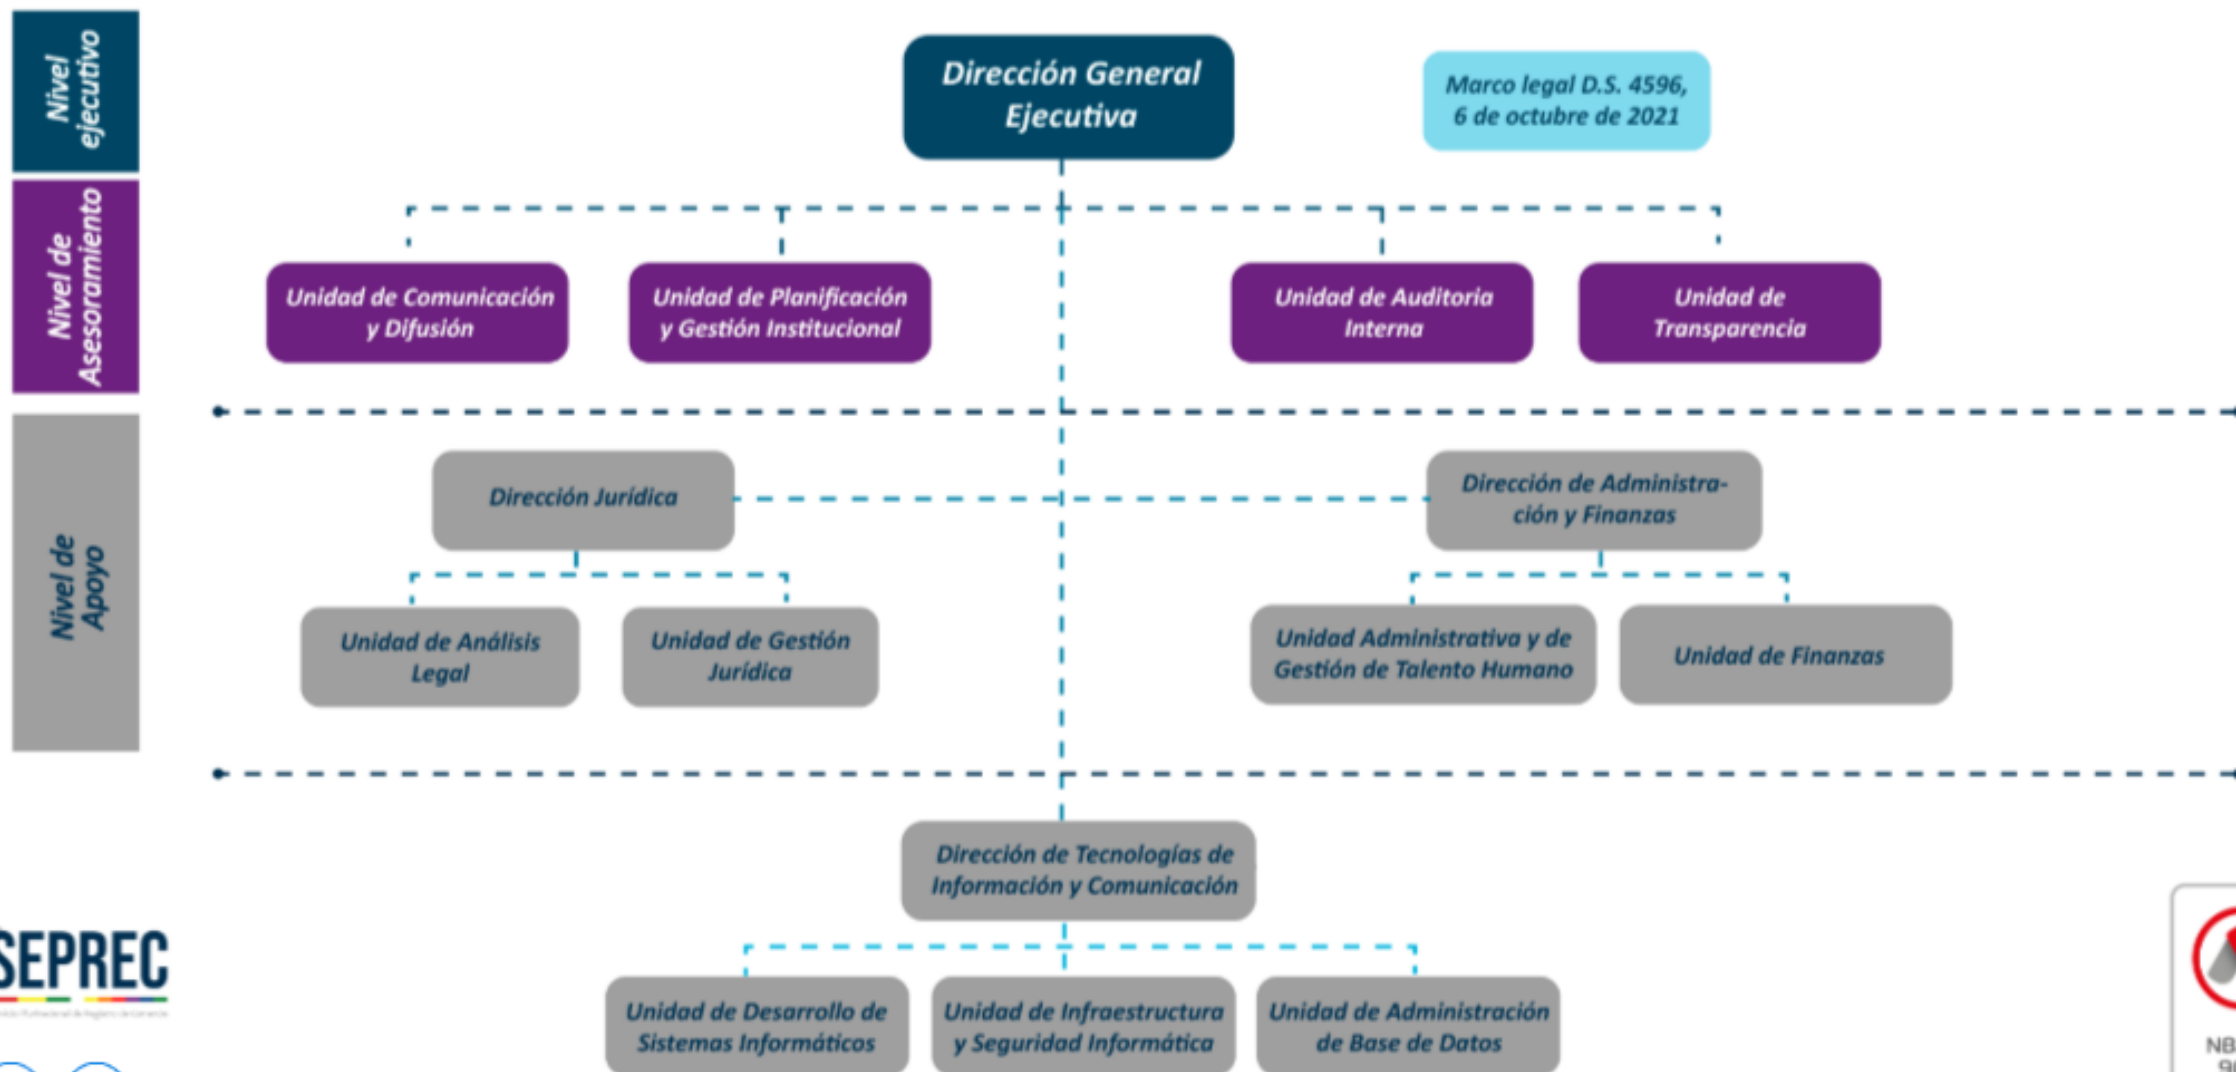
Nivel ejecutivo

Nivel de Asesoramiento

Nivel de Apoyo

Dirección General Ejecutiva

Marco legal D.S. 4596, 6 de octubre de 2021

Unidad de Comunicación y Difusión

Unidad de Planificación y Gestión Institucional

Unidad de Auditoria Interna

Unidad de Transparencia

Dirección Jurídica

Dirección de Administración y Finanzas

Unidad de Análisis Legal

Unidad de Gestión Jurídica

Unidad Administrativa y de Gestión de Talento Humano

Unidad de Finanzas

Dirección de Tecnologías de Información y Comunicación

Unidad de Desarrollo de Sistemas Informáticos

Unidad de Infraestructura y Seguridad Informática

Unidad de Administración de Base de Datos

SEPREC

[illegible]

NB
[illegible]